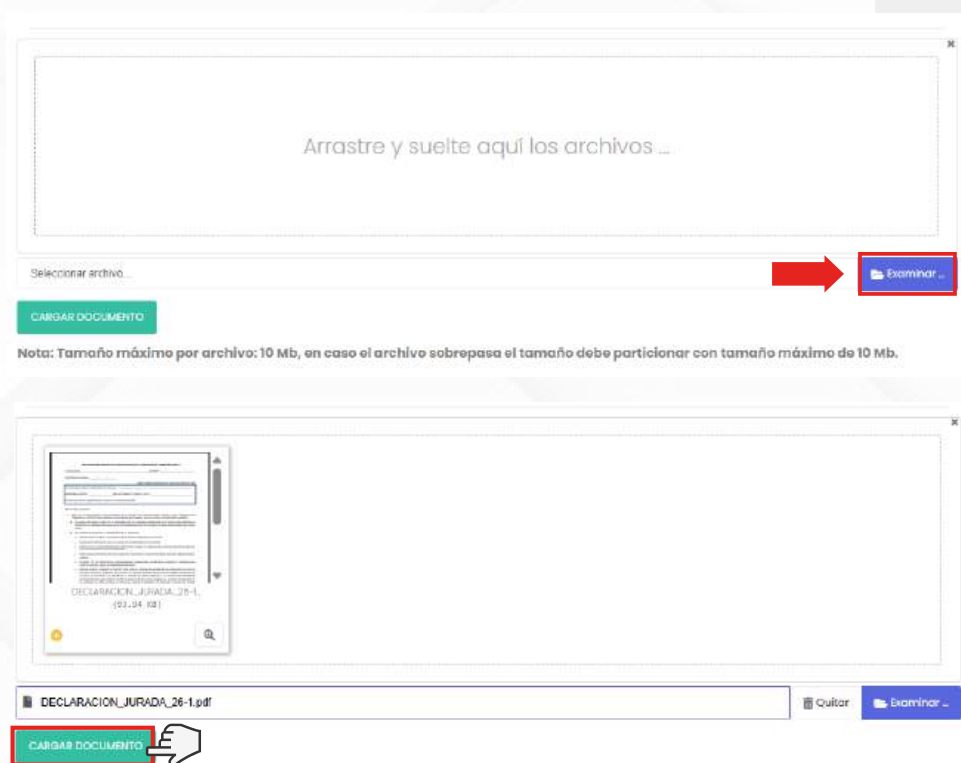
×

Arrastre y suelte aquí los archivos ...

Seleccionar archivo...

Examinar ...

CARGAR DOCUMENTO

Nota: Tamaño máximo por archivo: 10 Mb, en caso el archivo sobrepasa el tamaño debe particionar con tamaño máximo de 10 Mb.

×

DECLARACION_JURADA_26-1.

(93.94 KB)

DECLARACION_JURADA_26-1.pdf

Quitar

Examinar ...

CARGAR DOCUMENTO